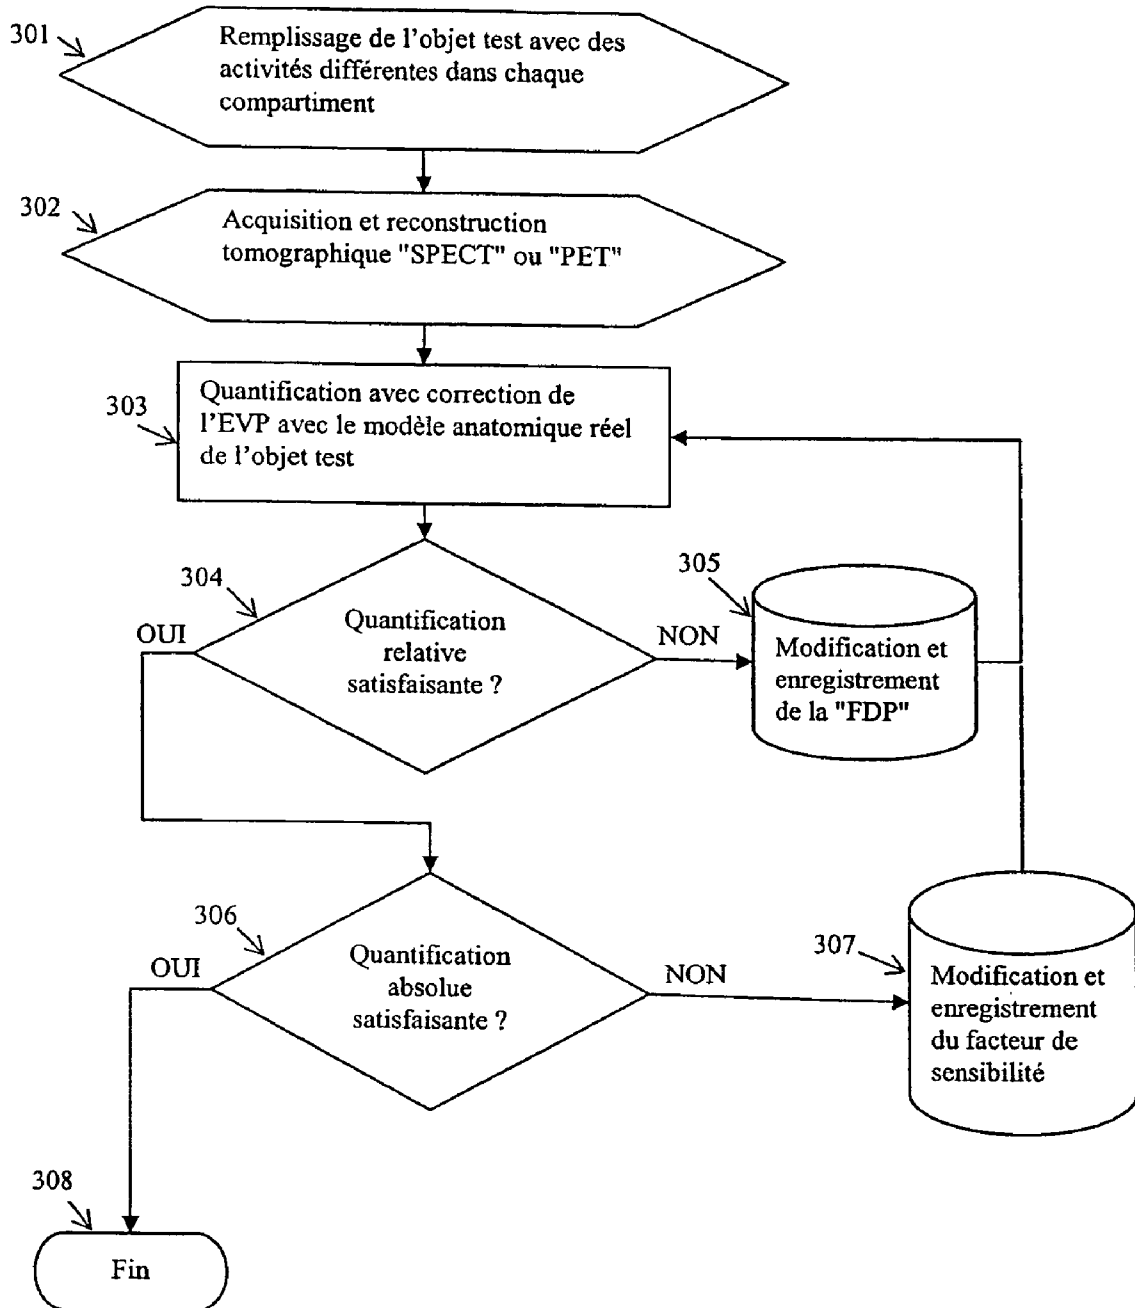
301
Remplissage de l'objet test avec des activités différentes dans chaque compartiment

302
Acquisition et reconstruction tomographique "SPECT" ou "PET"

303
Quantification avec correction de l'EVP avec le modèle anatomique réel de l'objet test

304
Quantification relative satisfaisante ?

OUI

NON

305
Modification et enregistrement de la "FDP"

306
Quantification absolue satisfaisante ?

OUI

NON

307
Modification et enregistrement du facteur de sensibilité

308
Fin